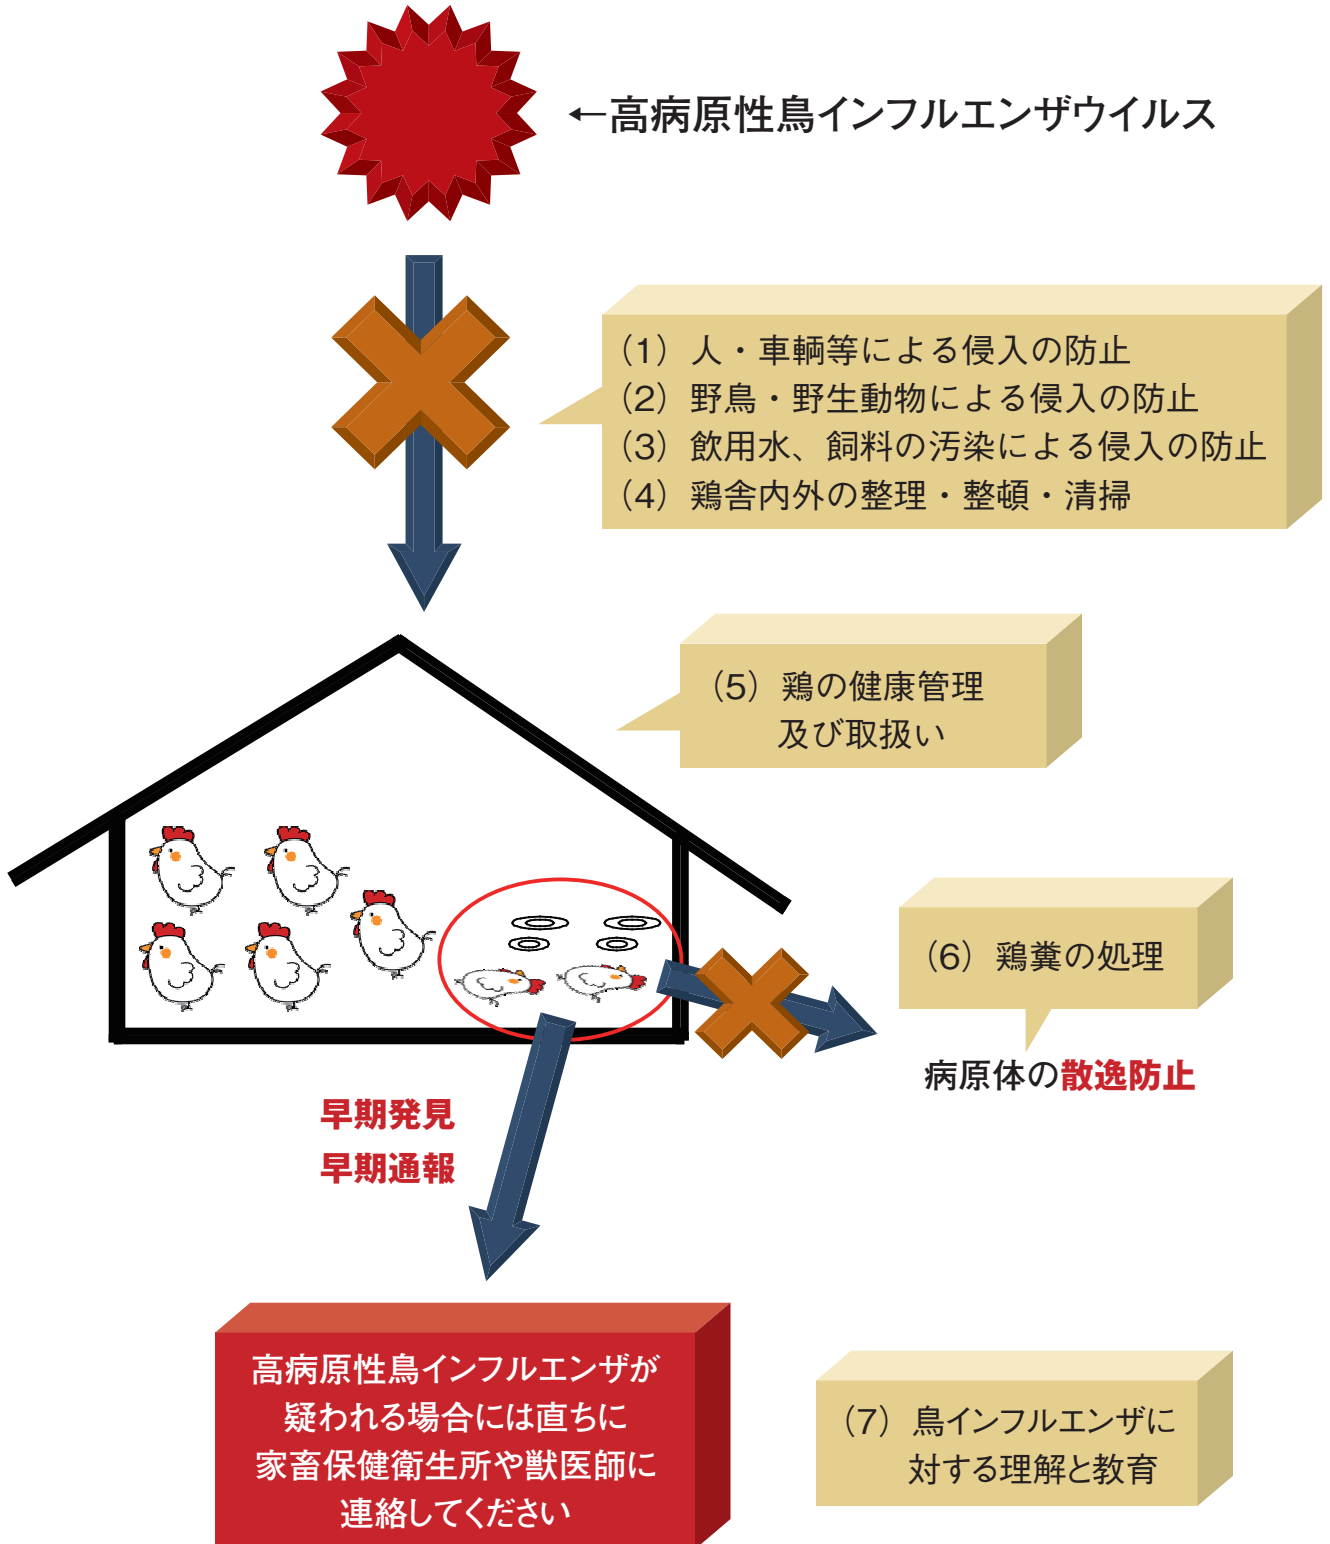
←高病原性鳥インフルエンザウイルス

（1）人・車輌等による侵入の防止
（2）野鳥・野生動物による侵入の防止
（3）飲用水、飼料の汚染による侵入の防止
（4）鶏舎内外の整理・整頓・清掃

（5）鶏の健康管理
及び取扱い

（6）鶏糞の処理

病原体の散逸防止

早期発見
早期通報

高病原性鳥インフルエンザが
疑われる場合には直ちに
家畜保健衛生所や獣医師に
連絡してください

（7）鳥インフルエンザに
対する理解と教育